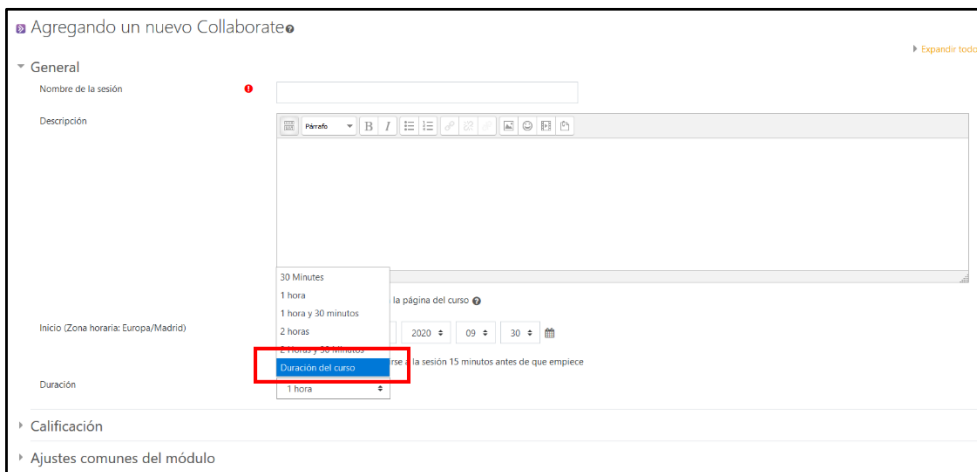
Agregando un nuevo Collaborate

Expandir todo

General

Nombre de la sesión

Descripción

Párrafo

30 Minutes
1 hora
1 hora y 30 minutos
2 horas
2 horas y 30 minutos
Duración del curso

la página del curso

Inicio (Zona horaria: Europa/Madrid)

2020 ⬍ 09 ⬍ 30 ⬍

rse a la sesión 15 minutos antes de que empiece

Duración

1 hora

Calificación

Ajustes comunes del módulo